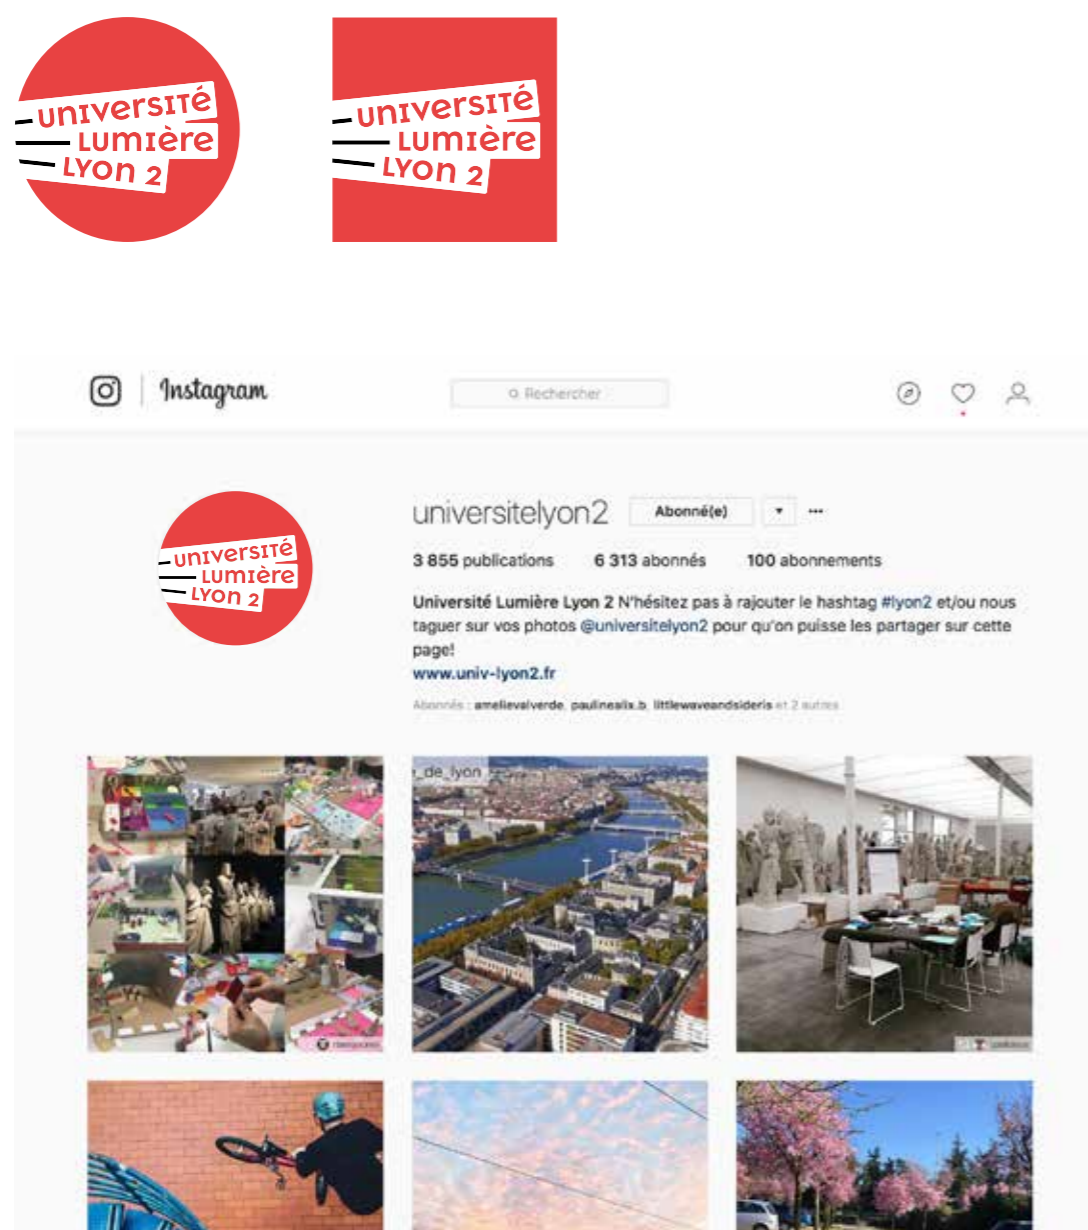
UNIVERSITÉ LUMIÈRE LYON 2

UNIVERSITÉ LUMIÈRE LYON 2

Instagram

Rechercher

UNIVERSITÉ LUMIÈRE LYON 2

universitelyon2 Abonné(e) ▾ ···

3 855 publications 6 313 abonnés 100 abonnements

Université Lumière Lyon 2 N'hésitez pas à rajouter le hashtag #lyon2 et/ou nous taguer sur vos photos @universitelyon2 pour qu'on puisse les partager sur cette page!
www.univ-lyon2.fr

Abonnés : amelievalverde, paulinealx.b, littlewaveandsideris et 2 autres

_de_lyon